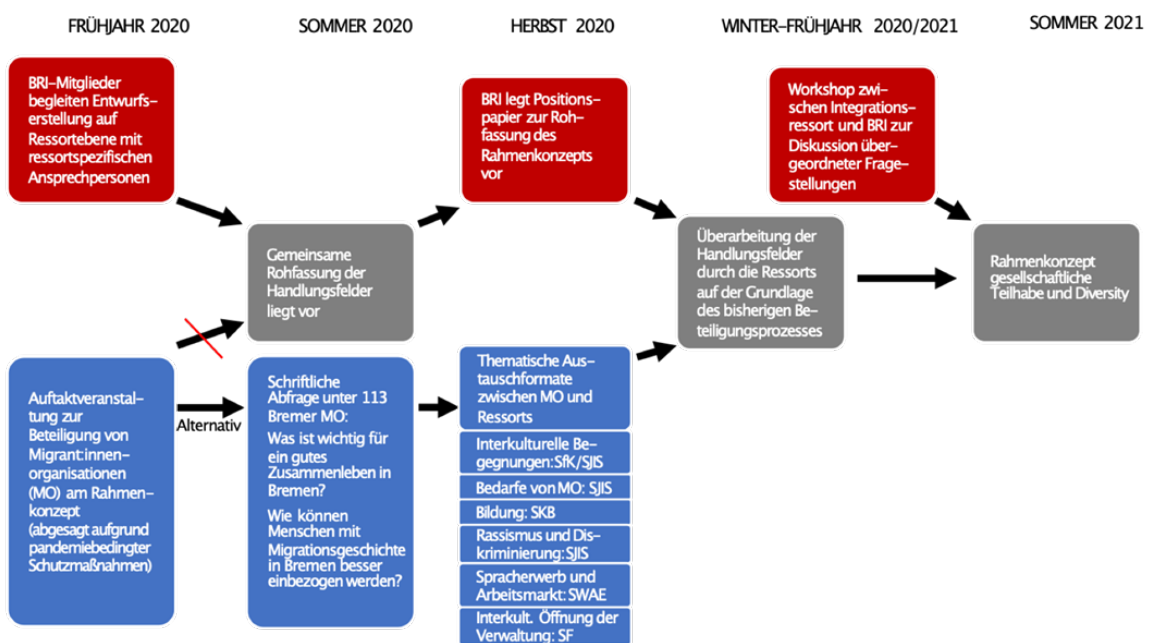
FRÜHJAHR 2020

SOMMER 2020

HERBST 2020

WINTER-FRÜHJAHR 2020/2021

SOMMER 2021

BRI-Mitglieder begleiten Entwurfserstellung auf Ressortebene mit ressortspezifischen Ansprechpersonen

BRI legt Positionspapier zur Rohfassung des Rahmenkonzepts vor

Workshop zwischen Integrationsressort und BRI zur Diskussion übergeordneter Fragestellungen

Gemeinsame Rohfassung der Handlungsfelder liegt vor

Überarbeitung der Handlungsfelder durch die Ressorts auf der Grundlage des bisherigen Beteiligungsprozesses

Rahmenkonzept gesellschaftliche Teilhabe und Diversity

Auftaktveranstaltung zur Beteiligung von Migrant:innenorganisationen (MO) am Rahmenkonzept (abgesagt aufgrund pandemiebedingter Schutzmaßnahmen)

Alternativ

Schriftliche Abfrage unter 113 Bremer MO:
Was ist wichtig für ein gutes Zusammenleben in Bremen?
Wie können Menschen mit Migrationsgeschichte in Bremen besser einbezogen werden?

Thematische Austauschformate zwischen MO und Ressorts

Interkulturelle Begegnungen: SfK/SJIS

Bedarfe von MO: SJIS

Bildung: SKB

Rassismus und Diskriminierung: SJIS

Spracherwerb und Arbeitsmarkt: SWAE

Interkult. Öffnung der Verwaltung: SF